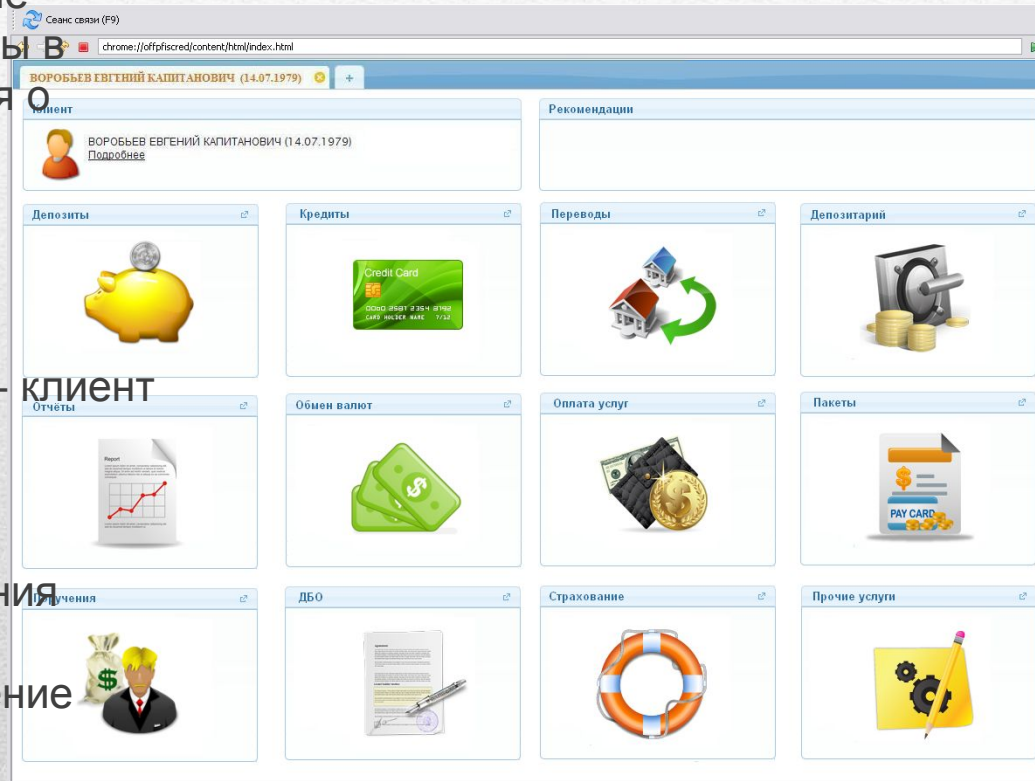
Сеанс связи (F9)

chrome://offpfiscred/content/html/index.html

ВОРОБЬЕВ ЕВГЕНИЙ КАПИТАНОВИЧ (14.07.1979)

+

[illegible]иент

ВОРОБЬЕВ ЕВГЕНИЙ КАПИТАНОВИЧ (14.07.1979)
Подробнее

Рекомендации

Депозиты

Кредиты

Credit Card
0060 2681 3354 2792
CARD HOLDER NAME 7/12

Переводы

Депозитарий

Отчёты

Report

Обмен валют

Оплата услуг

Пакеты

PAY CARD

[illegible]лучения

ДБО

Страхование

Прочие услуги

ые
ы в
я о
- клиент
ния
ние